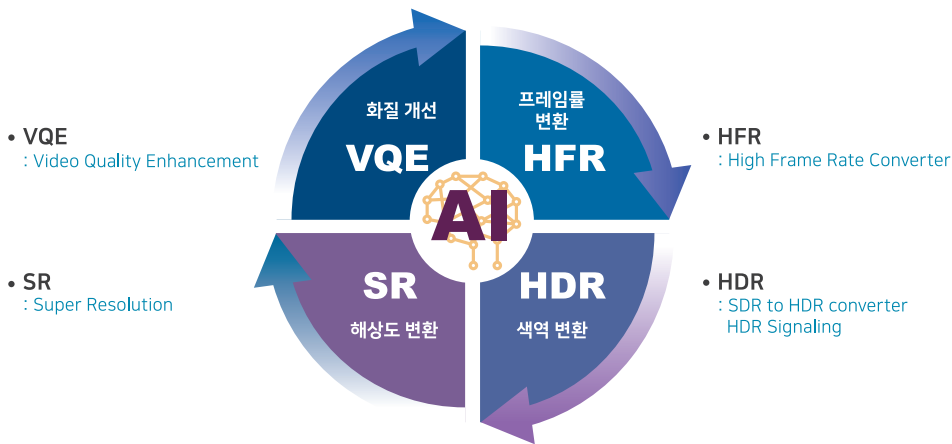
• VQE
: Video Quality Enhancement

• SR
: Super Resolution

화질 개선
VQE

프레임률 변환
HFR

AI

SR
해상도 변환

HDR
색역 변환

• HFR
: High Frame Rate Converter

• HDR
: SDR to HDR converter
HDR Signaling